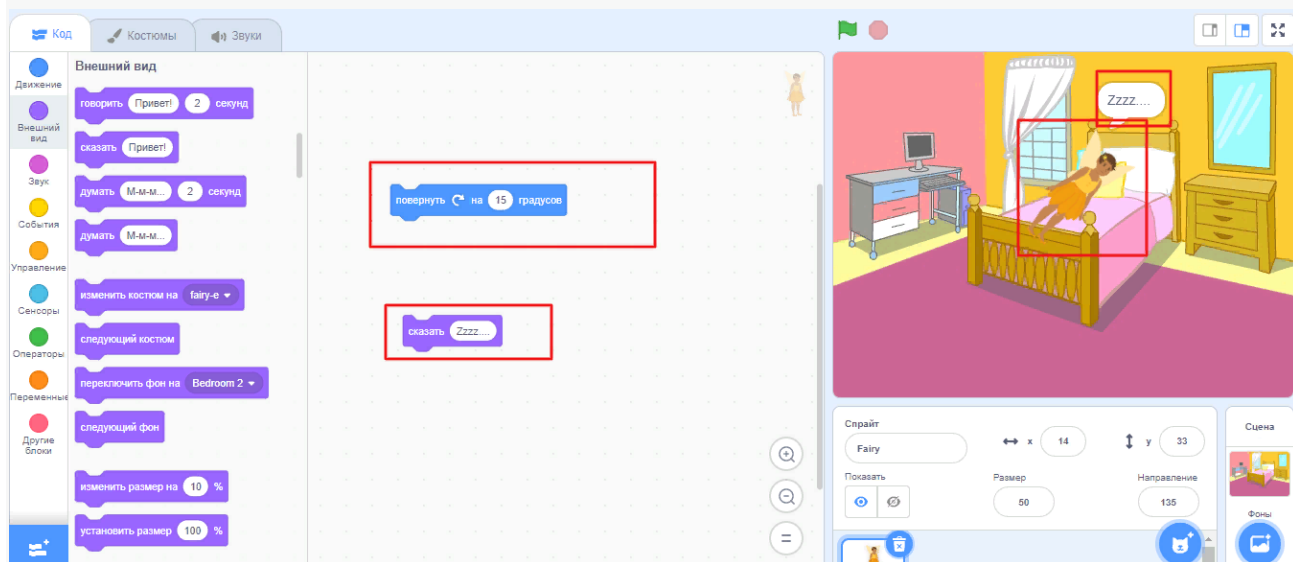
Код Костюмы Звуки

Движение
Внешний вид
Звук
События
Управление
Сенсоры
Операторы
Переменные
Другие блоки

Внешний вид

говорить Привет! 2 секунд
сказать Привет!
думать М-м-м... 2 секунд
думать М-м-м...
изменить костюм на fairy-e
следующий костюм
переключить фон на Bedroom 2
следующий фон
изменить размер на 10 %
установить размер 100 %

повернуть на 15 градусов

сказать Zzzz....

Zzzz....

Спрайт
Fairy
x 14
y 33
Показать
Размер
50
Направление
135

Сцена
Фоны